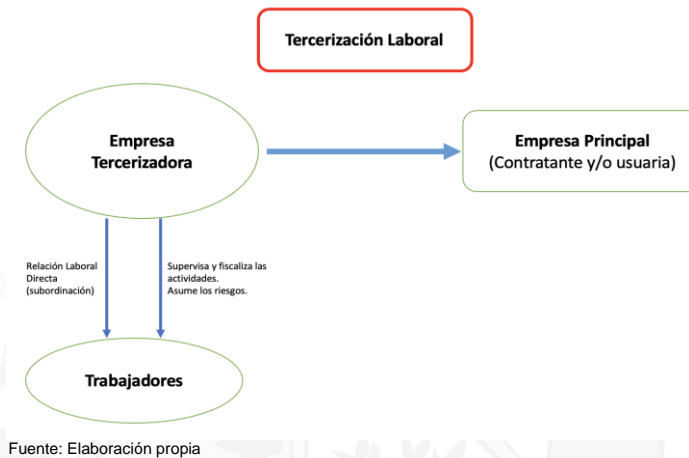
Tercerización Laboral

Empresa Tercerizadora

Empresa Principal
(Contratante y/o usuaria)

Relación Laboral Directa (subordinación)

Supervisa y fiscaliza las actividades. Asume los riesgos.

Trabajadores

Fuente: Elaboración propia